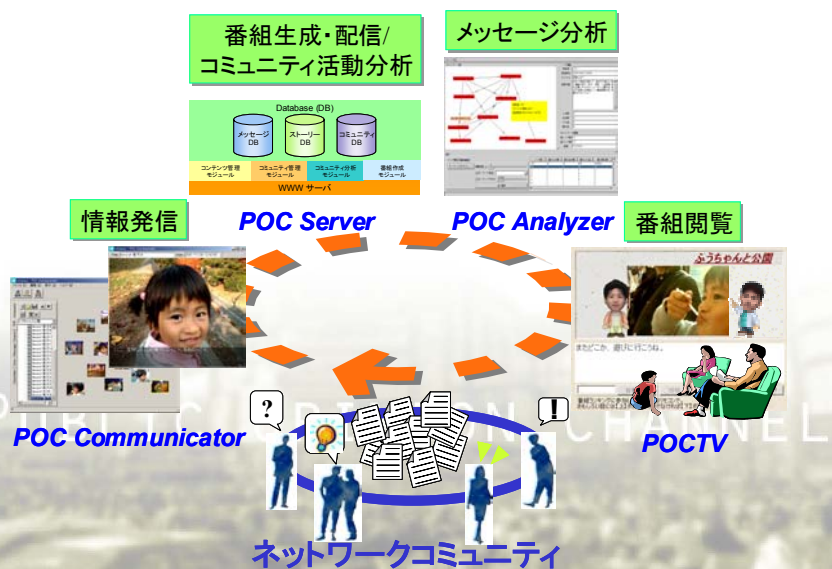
番組生成・配信/
コミュニティ活動分析

メッセージ分析

Database (DB)

メッセージ
DB

ストーリー
DB

コミュニティ
DB

コンテンツ管理
モジュール

コミュニティ管理
モジュール

コミュニティ分析
モジュール

番組作成
モジュール

WWW サーバ

情報発信

POC Server

POC Analyzer

番組閲覧

ふうちゃんと公園

またどこか、遊びに行こうね。

POC Communicator

?

!

POCTV

PUBLIC OPINION CHANNEL

ネットワークコミュニティ